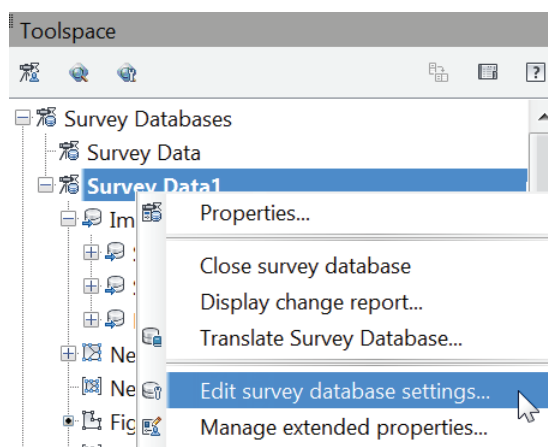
Toolspace

Survey Databases
Survey Data
Survey Data1
Im
Ne
Ne
Fig

Properties...
Close survey database
Display change report...
Translate Survey Database...
Edit survey database settings...
Manage extended properties...